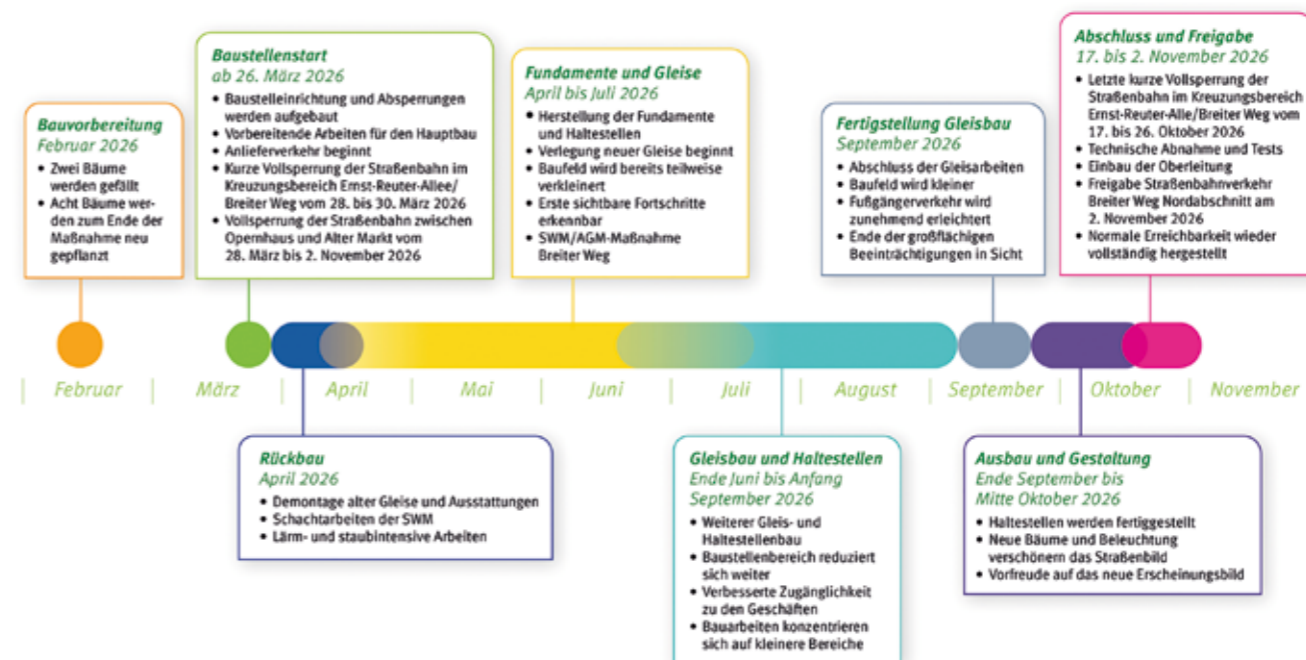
Bauvorbereitung
Februar 2026
• Zwei Bäume werden gefällt
• Acht Bäume werden zum Ende der Maßnahme neu gepflanzt

Baustellenstart
ab 26. März 2026
• Baustelleinrichtung und Absperrungen werden aufgebaut
• Vorbereitende Arbeiten für den Hauptbau
• Anlieferverkehr beginnt
• Kurze Vollsperrung der Straßenbahn im Kreuzungsbereich Ernst-Reuter-Allee/Breiter Weg vom 28. bis 30. März 2026
• Vollsperrung der Straßenbahn zwischen Opernhaus und Alter Markt vom 28. März bis 2. November 2026

Fundamente und Gleise
April bis Juli 2026
• Herstellung der Fundamente und Haltestellen
• Verlegung neuer Gleise beginnt
• Baufeld wird bereits teilweise verkleinert
• Erste sichtbare Fortschritte erkennbar
• SWM/AGM-Maßnahme Breiter Weg

Fertigstellung Gleisbau
September 2026
• Abschluss der Gleisarbeiten
• Baufeld wird kleiner
• Fußgängerverkehr wird zunehmend erleichtert
• Ende der großflächigen Beeinträchtigungen in Sicht

Abschluss und Freigabe
17. bis 2. November 2026
• Letzte kurze Vollsperrung der Straßenbahn im Kreuzungsbereich Ernst-Reuter-Alle/Breiter Weg vom 17. bis 26. Oktober 2026
• Technische Abnahme und Tests
• Einbau der Oberleitung
• Freigabe Straßenbahnverkehr Breiter Weg Nordabschnitt am 2. November 2026
• Normale Erreichbarkeit wieder vollständig hergestellt

Februar | März | April | Mai | Juni | Juli | August | September | Oktober | November

Rückbau
April 2026
• Demontage alter Gleise und Ausstattungen
• Schachtarbeiten der SWM
• Lärm- und staubintensive Arbeiten

Gleisbau und Haltestellen
Ende Juni bis Anfang September 2026
• Weiterer Gleis- und Haltestellenbau
• Baustellenbereich reduziert sich weiter
• Verbesserte Zugänglichkeit zu den Geschäften
• Bauarbeiten konzentrieren sich auf kleinere Bereiche

Ausbau und Gestaltung
Ende September bis Mitte Oktober 2026
• Haltestellen werden fertiggestellt
• Neue Bäume und Beleuchtung verschönern das Straßenbild
• Vorfreude auf das neue Erscheinungsbild